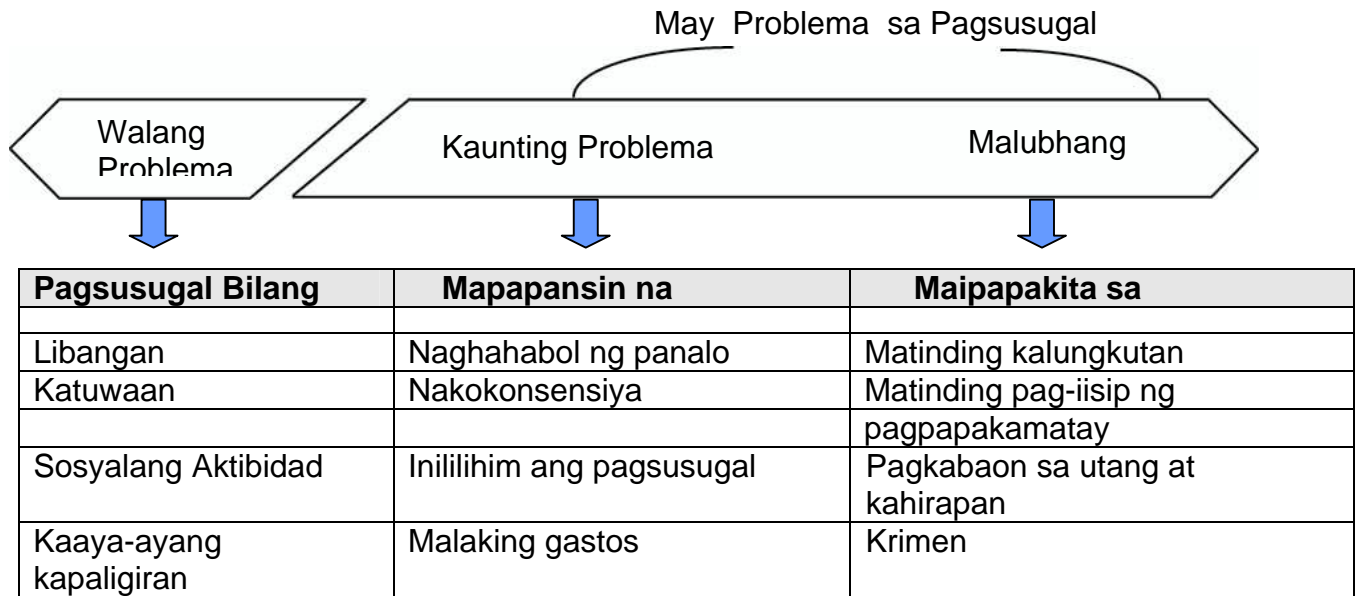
May Problema sa Pagsusugal

Walang Problema

Kaunting Problema

Malubhang

| Pagsusugal Bilang | Mapapansin na | Maipapakita sa |
|---|---|---|
| | | |
| Libangan | Naghahabol ng panalo | Matinding kalungkutan |
| Katuwaan | Nakokonsensiya | Matinding pag-iisip ng pagpapakamatay |
| Sosyalang Aktibidad | Inililihim ang pagsusugal | Pagkabaon sa utang at kahirapan |
| Kaaya-ayang kapaligiran | Malaking gastos | Krimen |